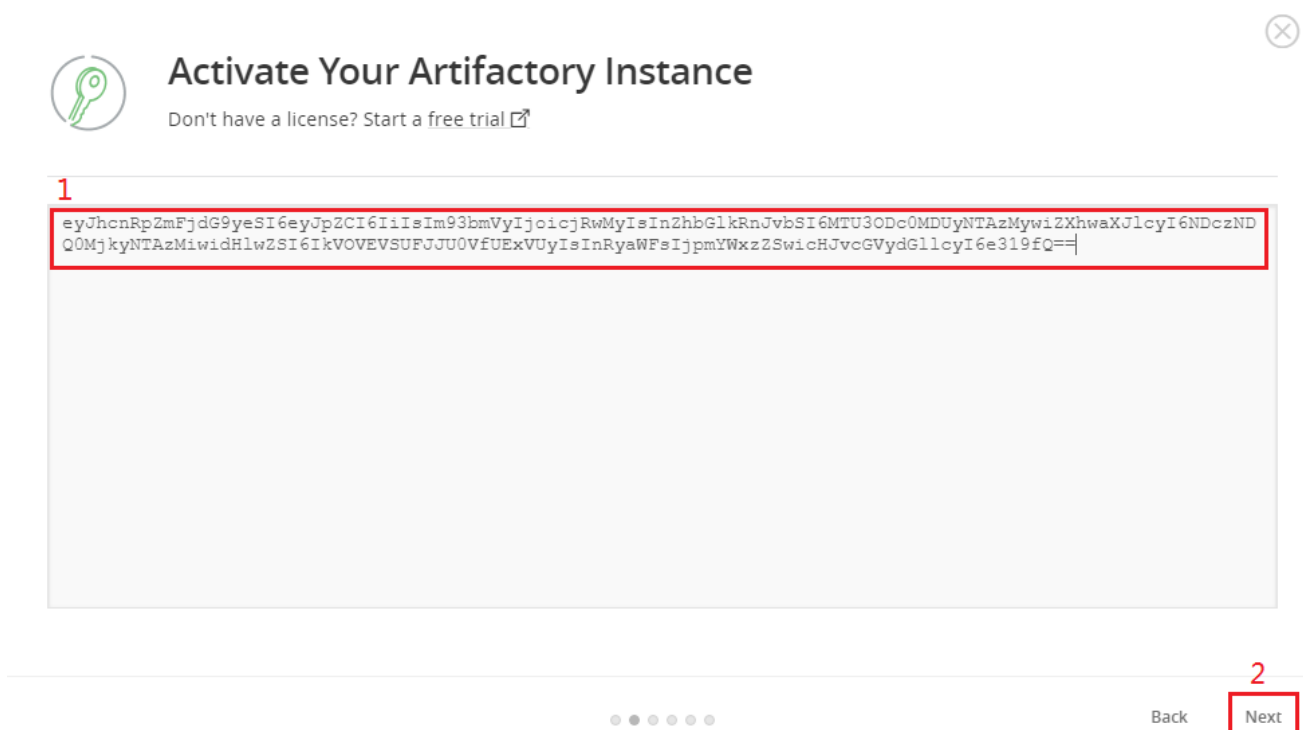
Activate Your Artifactory Instance

Don't have a license? Start a free trial

1

eyJhcnRpZmFjdG9yeSI6eyJpZCI6IiIsIm93bmVyIjoicjRwMyIsInZhbGlkRnJvbSI6MTU3ODc0MDUyNTAzMywiZXhwaXJlcyI6NDczNDQ0MjkyNTAzMiwidHlwZSI6IkVOVEVSUFJJU0VfUExVUyIsInRyaWFsIjpmYWxzZSwicHJvcGVydGllcyI6e319fQ==

2

Back

Next